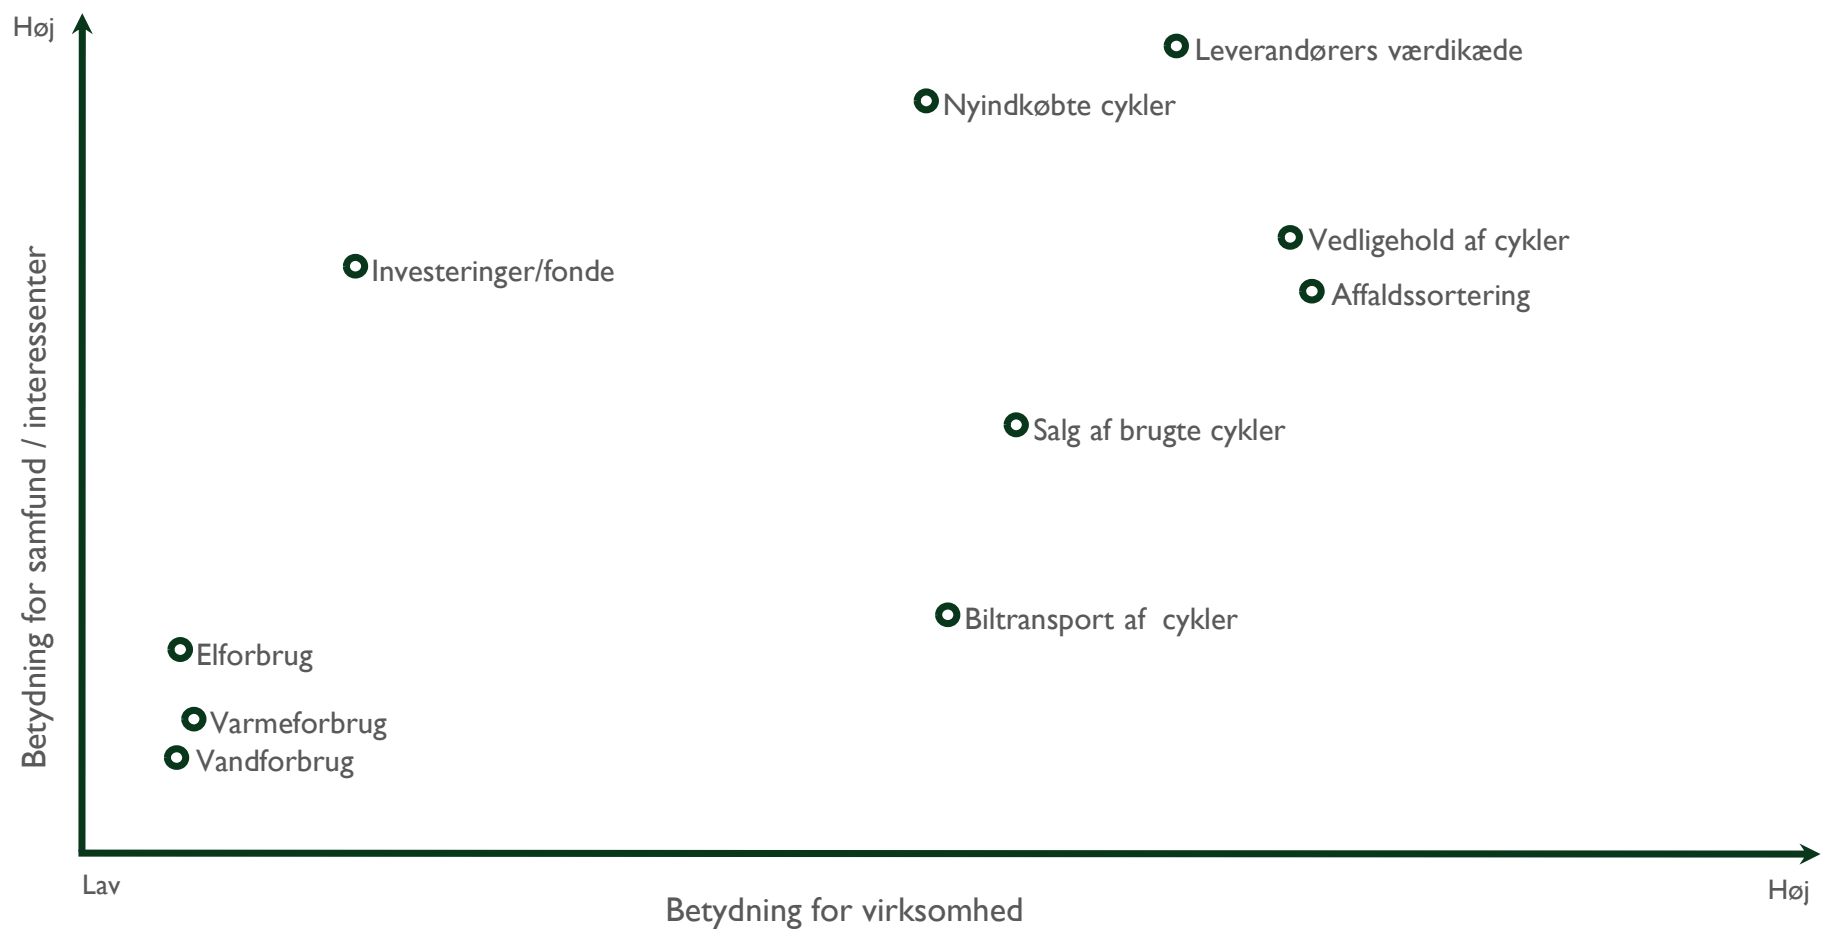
Høj

Betydning for samfund / interessenter

Leverandørers værdikæde

Nyindkøbte cykler

Vedligehold af cykler

Affaldssortering

Investeringer/fonde

Salg af brugte cykler

Biltransport af cykler

Elforbrug

Varmeforbrug

Vandforbrug

Lav

Betydning for virksomhed

Høj